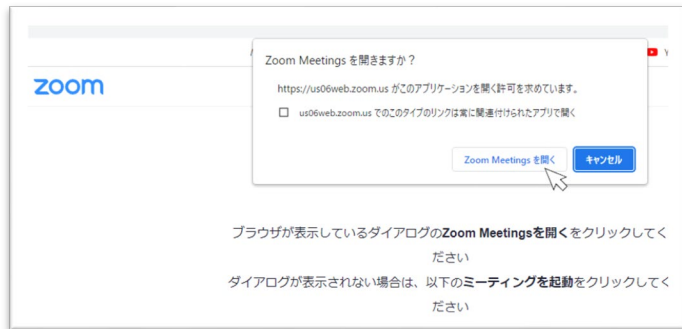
Zoom Meetings を開きますか？

https://us06web.zoom.us がこのアプリケーションを開く許可を求めています。

☐ us06web.zoom.us でのこのタイプのリンクは常に関連付けられたアプリで開く

Zoom Meetings を開く
キャンセル

zoom

ブラウザが表示しているダイアログのZoom Meetingsを開くをクリックしてください

ダイアログが表示されない場合は、以下のミーティングを起動をクリックしてください